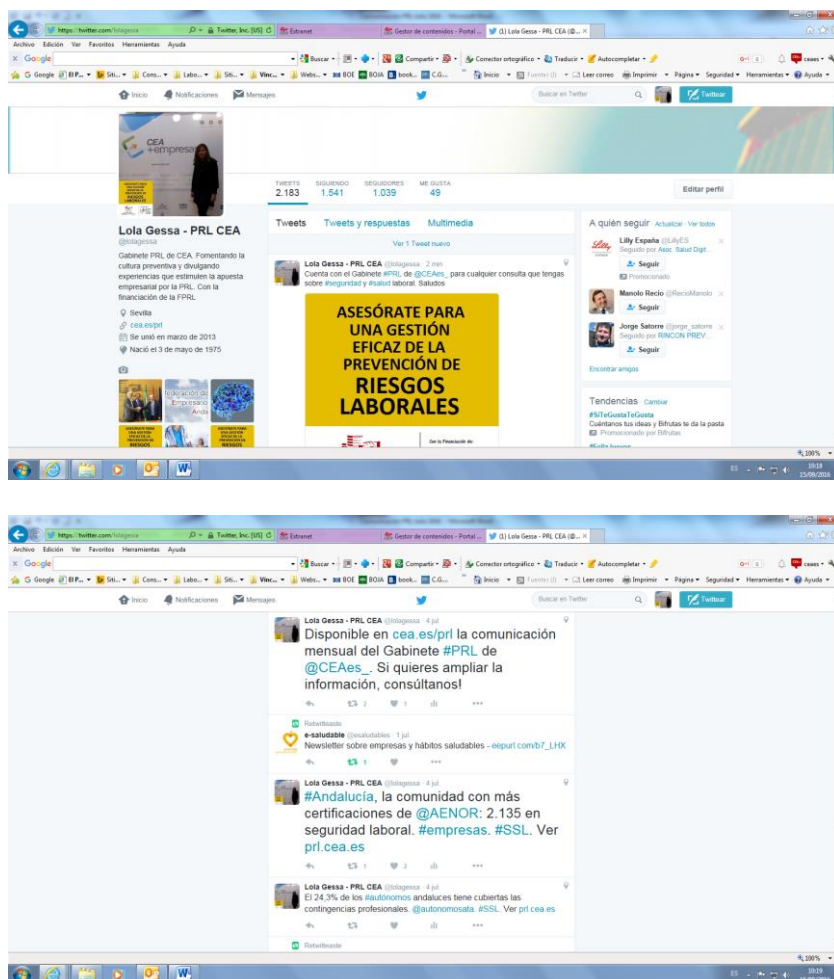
https://twitter.com/lolagessa
Twitter, Inc. [US]
Extranet
Gestor de contenidos - Portal ...
(1) Lola Gessa - PRL CEA (@...
Archivo Edición Ver Favoritos Herramientas Ayuda
Google
Buscar
Compartir
Corrector ortográfico
Traducir
Autocompletar
ceaes
Google
Inicio
Leer correo
Imprimir
Página
Seguridad
Herramientas
Ayuda
Inicio Notificaciones Mensajes
Buscar en Twitter
Twittear

CEA +empresa

TWEETS 2.183
SIGUIENDO 1.541
SEGUIDORES 1.039
ME GUSTA 49
Editar perfil

Lola Gessa - PRL CEA
@lolagessa
Gabinete PRL de CEA. Fomentando la cultura preventiva y divulgando experiencias que estimulen la apuesta empresarial por la PRL. Con la financiación de la FPRL
Sevilla
cea.es/prl
Se unió en marzo de 2013
Nació el 3 de mayo de 1975

Tweets Tweets y respuestas Multimedia
Ver 1 Tweet nuevo
Lola Gessa - PRL CEA @lolagessa · 2 min
Cuenta con el Gabinete #PRL de @CEAes_ para cualquier consulta que tengas sobre #seguridad y #salud laboral. Saludos

ASESÓRATE PARA UNA GESTIÓN EFICAZ DE LA PREVENCIÓN DE RIESGOS LABORALES

A quién seguir Actualizar · Ver todos
Lilly España @LillyES
Seguido por Asoc. Salud Digit...
Seguir
Promocionado
Manolo Recio @RecioManolo
Seguir
Jorge Satorre @jorge_satorre
Seguido por RINCON PREV...
Seguir
Encontrar amigos

Tendencias Cambiar
#SiTeGustaTeGusta
Cuéntanos tus ideas y Bifrutas te da la pasta
Promocionado por Bifrutas

100%
10:18
13/09/2016

Lola Gessa - PRL CEA @lolagessa · 4 jul
Disponible en cea.es/prl la comunicación mensual del Gabinete #PRL de @CEAes_. Si quieres ampliar la información, consúltanos!
2 1

Retwitteado
e-saludable @esaludables · 1 jul
Newsletter sobre empresas y hábitos saludables - eepurl.com/b7_LHX
5

Lola Gessa - PRL CEA @lolagessa · 4 jul
#Andalucía, la comunidad con más certificaciones de @AENOR: 2.135 en seguridad laboral. #empresas. #SSL. Ver prl.cea.es
1 2

Lola Gessa - PRL CEA @lolagessa · 4 jul
El 24,3% de los #autónomos andaluces tiene cubiertas las contingencias profesionales. @autonomosata. #SSL. Ver prl.cea.es

Retwitteado
100%
10:19